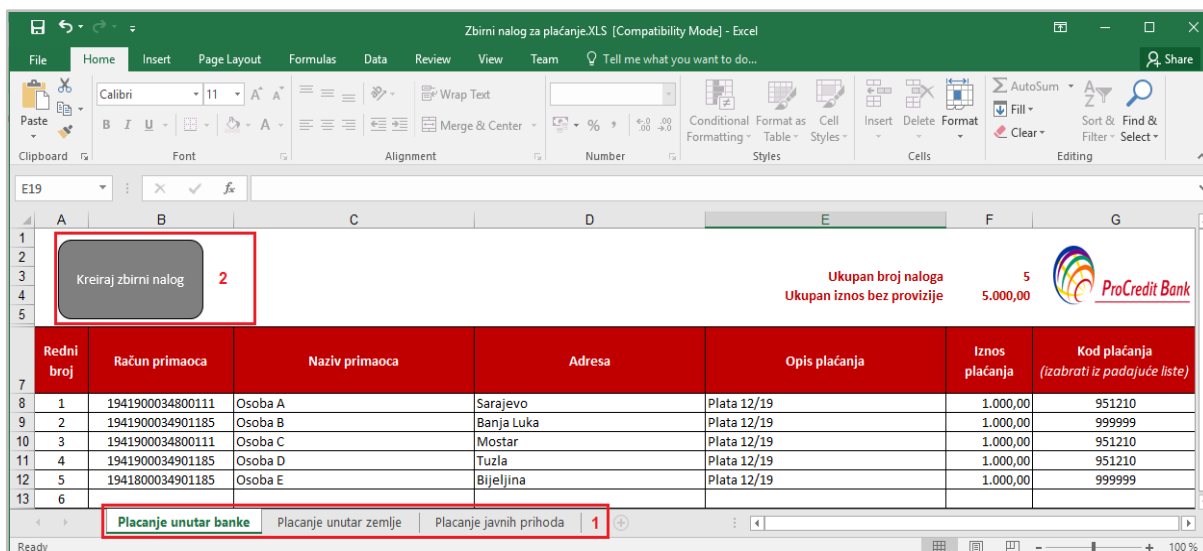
Zbirni nalog za plaćanje.XLS [Compatibility Mode] - Excel

File Home Insert Page Layout Formulas Data Review View Team Tell me what you want to do... Share

Paste Calibri 11 Wrap Text Merge & Center Conditional Formatting Format as Table Cell Styles Insert Delete Format AutoSum Fill Clear Sort & Filter Find & Select

Clipboard Font Alignment Number Styles Cells Editing

E19 fx

Kreiraj zbirni nalog 2

Ukupan broj naloga 5
Ukupan iznos bez provizije 5.000,00

ProCredit Bank

| Redni broj | Račun primaoca | Naziv primaoca | Adresa | Opis plaćanja | Iznos plaćanja | Kod plaćanja (izabrati iz padajuće liste) |
|---|---|---|---|---|---|---|
| 1 | 1941900034800111 | Osoba A | Sarajevo | Plata 12/19 | 1.000,00 | 951210 |
| 2 | 1941900034901185 | Osoba B | Banja Luka | Plata 12/19 | 1.000,00 | 999999 |
| 3 | 1941900034800111 | Osoba C | Mostar | Plata 12/19 | 1.000,00 | 951210 |
| 4 | 1941900034901185 | Osoba D | Tuzla | Plata 12/19 | 1.000,00 | 951210 |
| 5 | 1941800034901185 | Osoba E | Bijeljina | Plata 12/19 | 1.000,00 | 999999 |
| 6 | | | | | | |

Placanje unutar banke | Placanje unutar zemlje | Placanje javnih prihoda 1

Ready 100 %